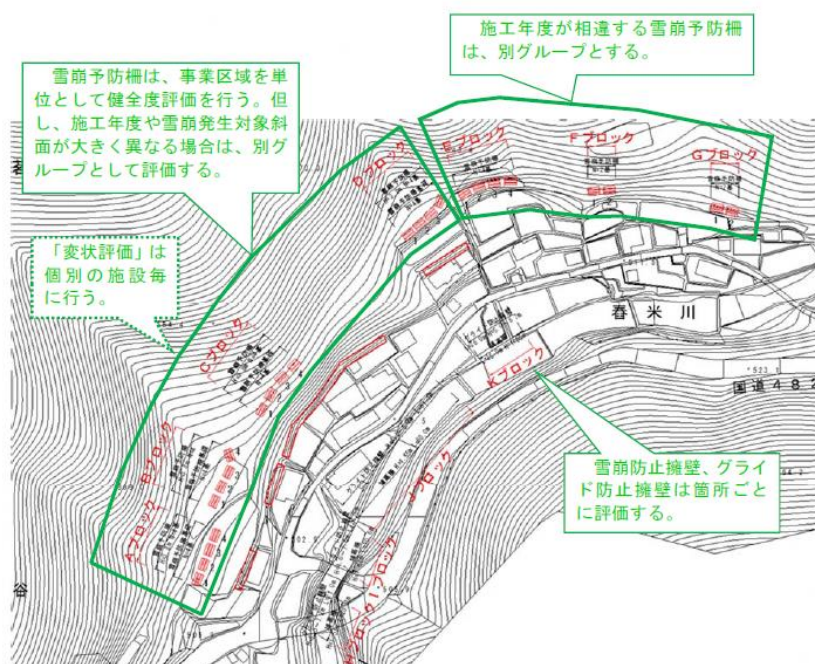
施工年度が相違する雪崩予防柵は、別グループとする。

雪崩予防柵は、事業区域を単位として健全度評価を行う。但し、施工年度や雪崩発生対象斜面が大きく異なる場合は、別グループとして評価する。

「変状評価」は個別の施設毎に行う。

雪崩防止擁壁、グライド防止擁壁は箇所ごとに評価する。

Eブロック

Fブロック

Gブロック

Dブロック

Cブロック

Bブロック

Aブロック

Kブロック

Jブロック

Iブロック

春米川

国道482

谷